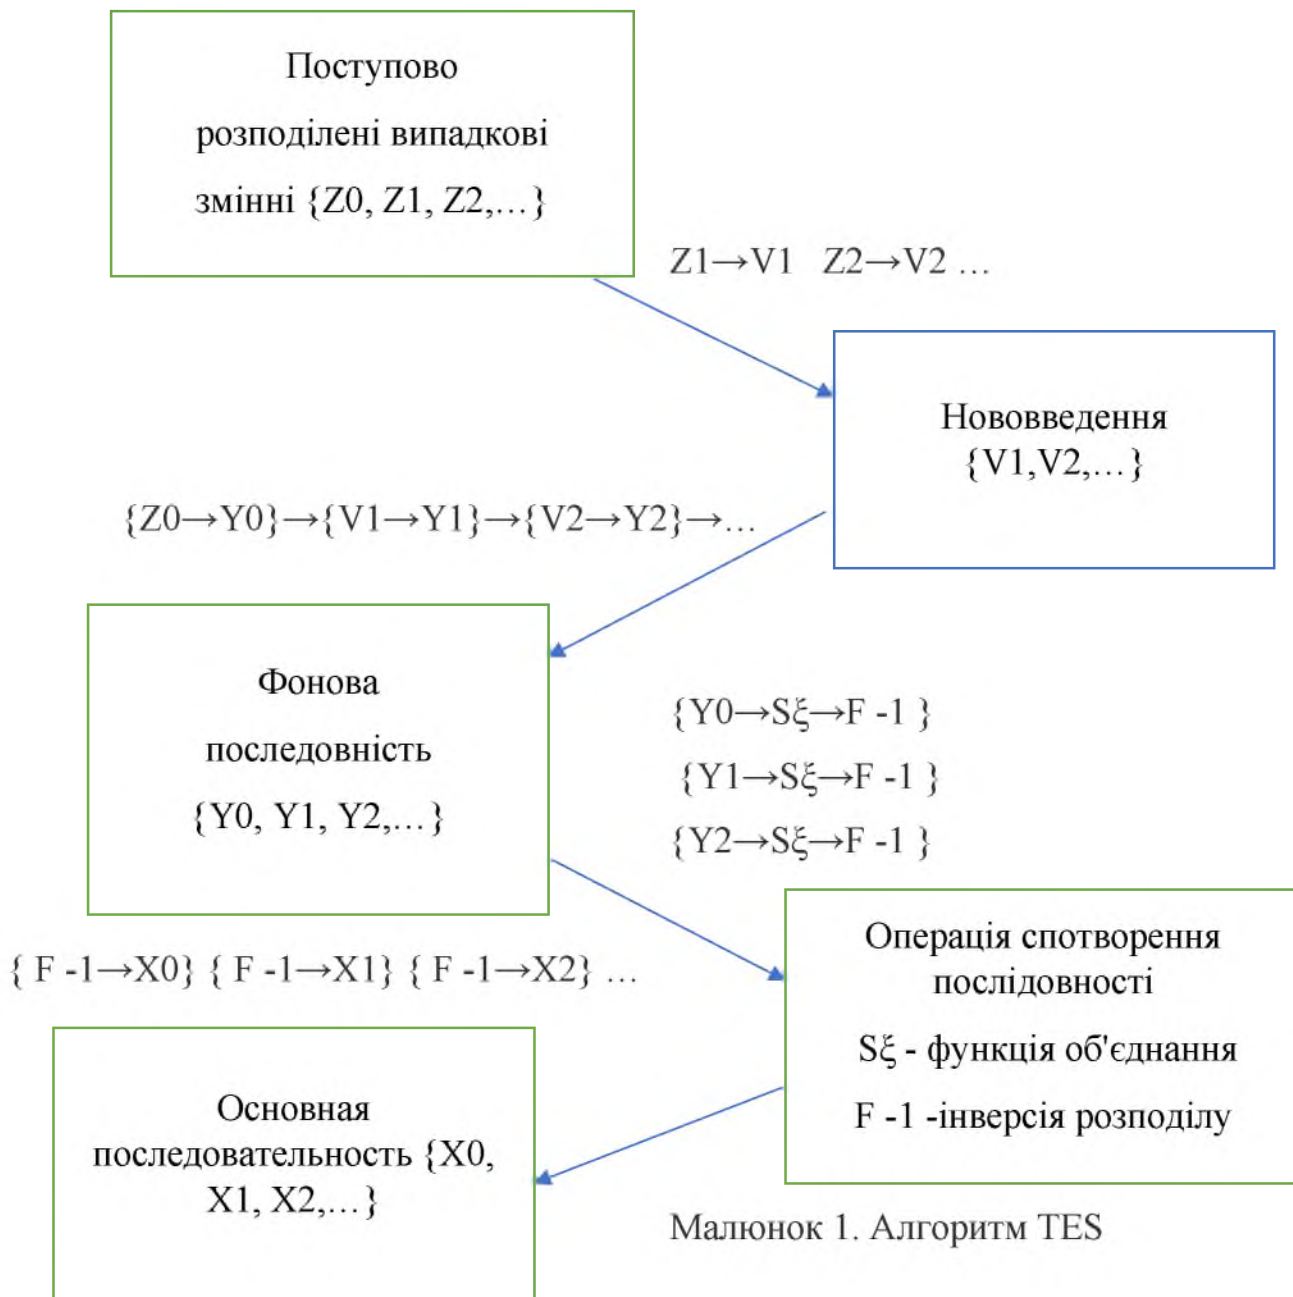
Поступово розподілені випадкові змінні {Z0, Z1, Z2,…}

Z1→V1 Z2→V2 …

Нововведення {V1,V2,…}

{Z0→Y0}→{V1→Y1}→{V2→Y2}→…

Фонова последовність {Y0, Y1, Y2,…}

{Y0→Sξ→F -1 }
{Y1→Sξ→F -1 }
{Y2→Sξ→F -1 }

Операція спотворення послідовності
Sξ - функція об'єднання
F -1 -інверсія розподілу

{ F -1→X0} { F -1→X1} { F -1→X2} …

Основная последовательность {X0, X1, X2,…}

Малюнок 1. Алгоритм TES